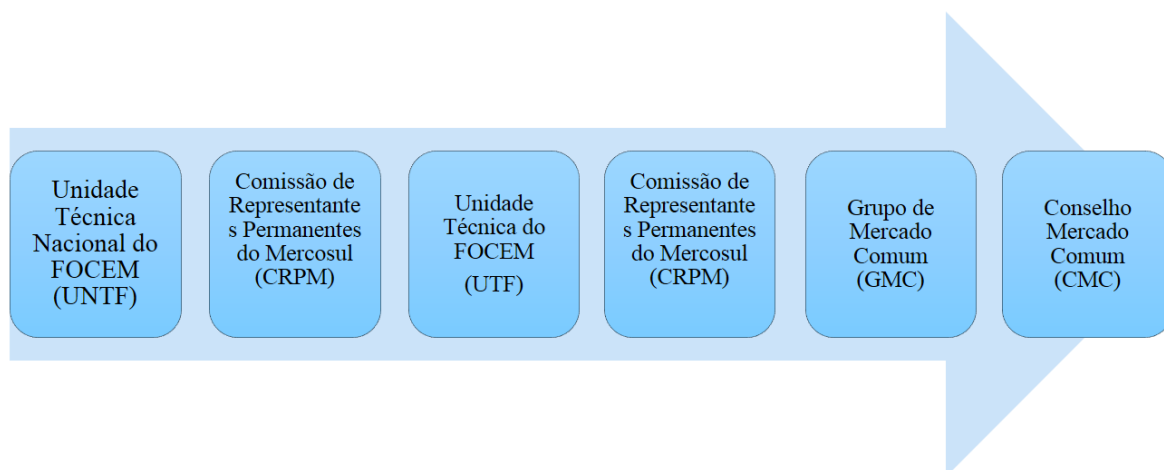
Unidade Técnica Nacional do FOCEM (UNTF)

Comissão de Representante s Permanentes do Mercosul (CRPM)

Unidade Técnica do FOCEM (UTF)

Comissão de Representante s Permanentes do Mercosul (CRPM)

Grupo de Mercado Comum (GMC)

Conselho Mercado Comum (CMC)